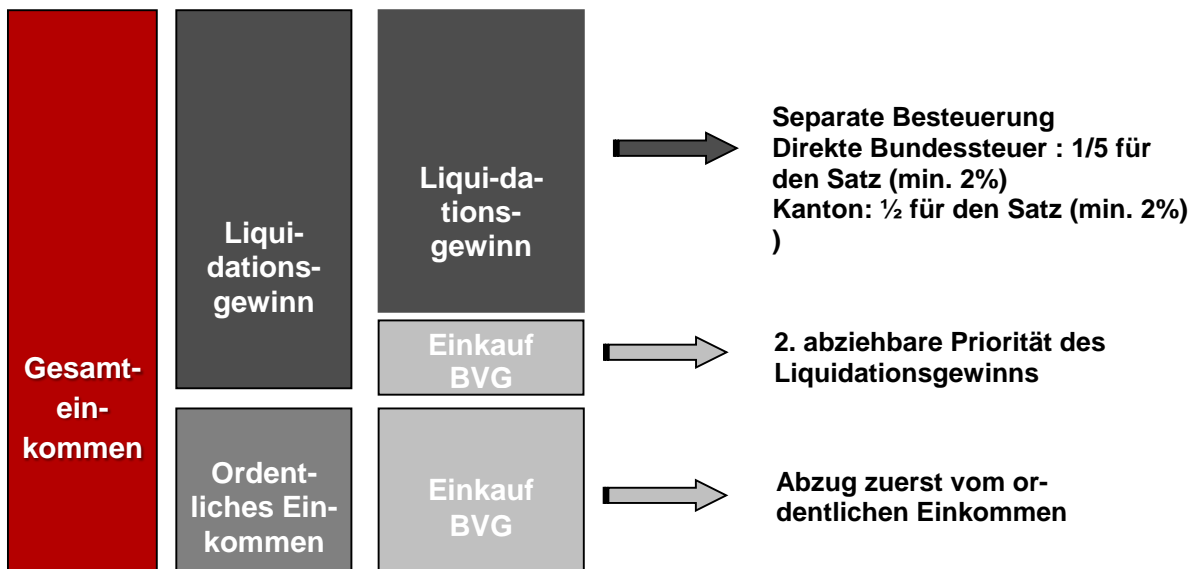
Gesamteinkommen

Liquidationsgewinn

Ordentliches Einkommen

Liquidationsgewinn

Einkauf BVG

Einkauf BVG

Separate Besteuerung
Direkte Bundessteuer : 1/5 für den Satz (min. 2%)
Kanton: ½ für den Satz (min. 2%) )

2. abziehbare Priorität des Liquidationsgewinns

Abzug zuerst vom ordentlichen Einkommen